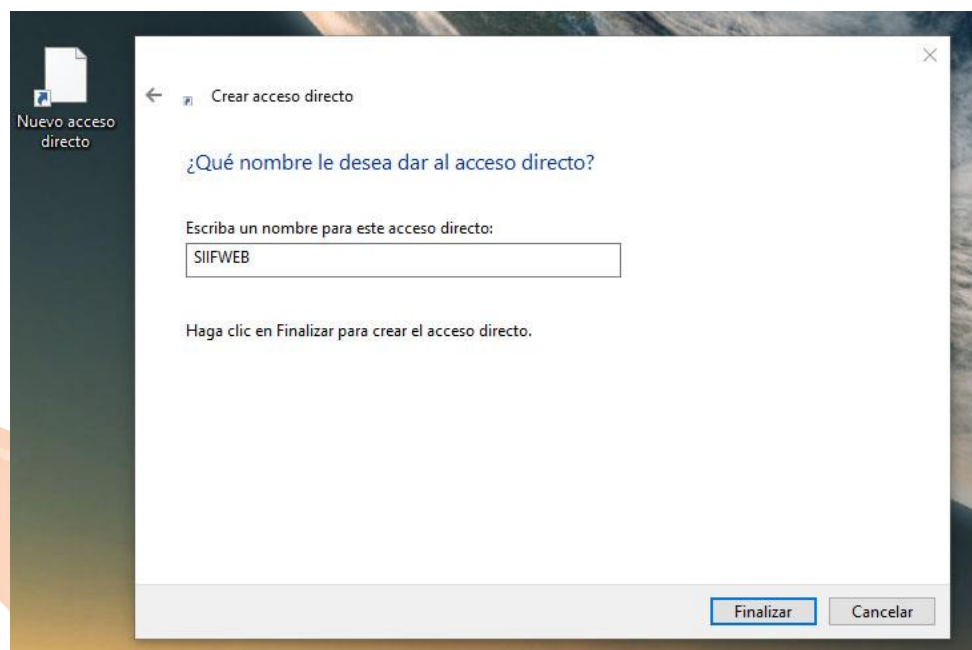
Nuevo acceso directo

Crear acceso directo

¿Qué nombre le desea dar al acceso directo?

Escriba un nombre para este acceso directo:

SIIFWEB

Haga clic en Finalizar para crear el acceso directo.

Finalizar

Cancelar